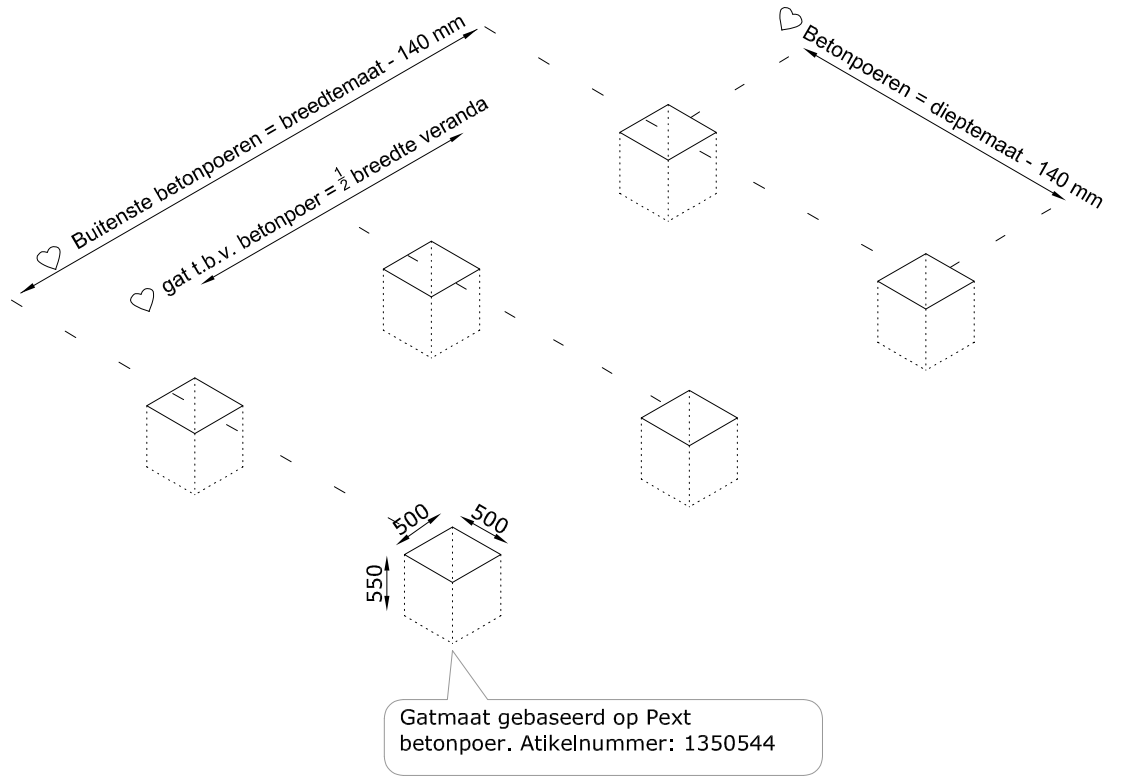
Buitenste betonpoeren = breedtemaat - 140 mm

gat t.b.v. betonpoer = $\frac{1}{2}$ breedte veranda

Betonpoeren = dieptemaat - 140 mm

500

500

550

Gatmaat gebaseerd op Pext betonpoer. Atikelnummer: 1350544